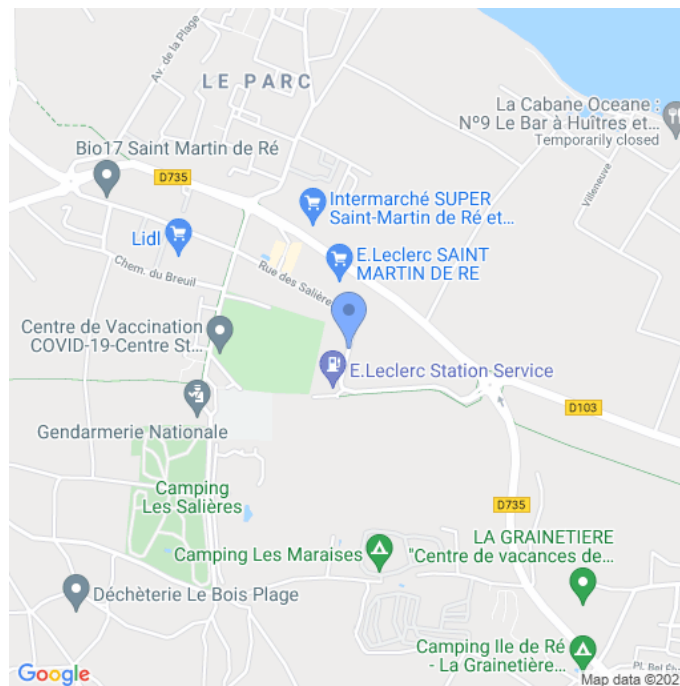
Av. de la Plage

LE PARC

La Cabane Oceane : N°9 Le Bar à Huîtres et...
Temporarily closed

Bio17 Saint Martin de Ré

D735

Villeneuve

Intermarché SUPER Saint-Martin de Ré et...

Lidl

E.Leclerc SAINT MARTIN DE RE

Chem. du Breuil

Rue des Salières

Centre de Vaccination COVID-19-Centre St...

E.Leclerc Station Service

D103

Gendarmerie Nationale

Camping Les Salières

D735

LA GRAINETIERE "Centre de vacances de...

Camping Les Maraises

Déchèterie Le Bois Plage

Camping Ile de Ré - La Grainetière...

Pl. Bel Ébat

Google

Map data ©202